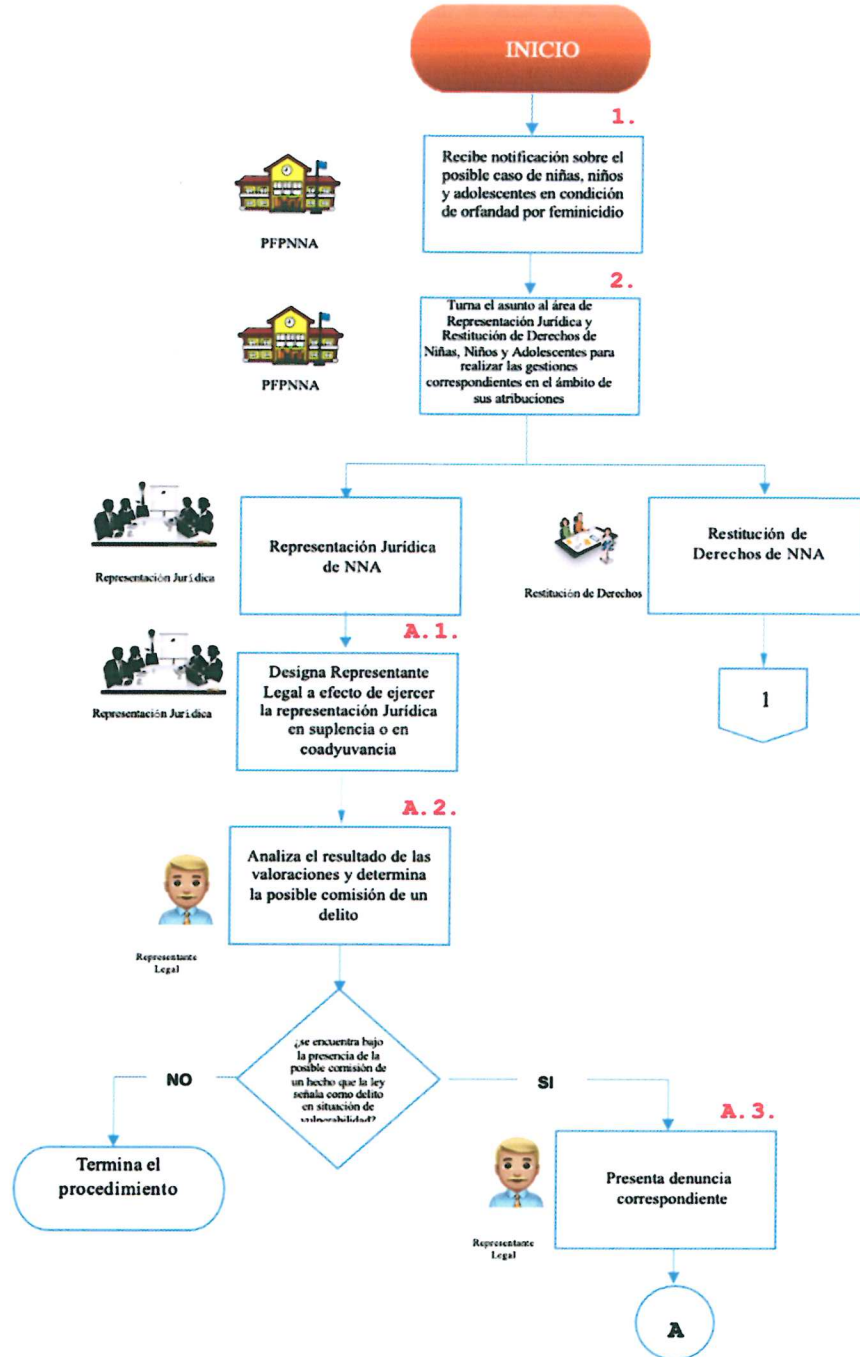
INICIO

1.

Recibe notificación sobre el posible caso de niñas, niños y adolescentes en condición de orfandad por feminicidio

PFPNNA

2.

Turna el asunto al área de Representación Jurídica y Restitución de Derechos de Niñas, Niños y Adolescentes para realizar las gestiones correspondientes en el ámbito de sus atribuciones

PFPNNA

Representación Jurídica de NNA

Representación Jurídica

Restitución de Derechos de NNA

Restitución de Derechos

A. 1.

Designa Representante Legal a efecto de ejercer la representación Jurídica en suplencia o en coadyuvancia

Representación Jurídica

1

A. 2.

Analiza el resultado de las valoraciones y determina la posible comisión de un delito

Representante Legal

¿se encuentra bajo la presencia de la posible comisión de un hecho que la ley señala como delito en situación de vulnerabilidad?

NO

SI

A. 3.

Termina el procedimiento

Presenta denuncia correspondiente

Representante Legal

A